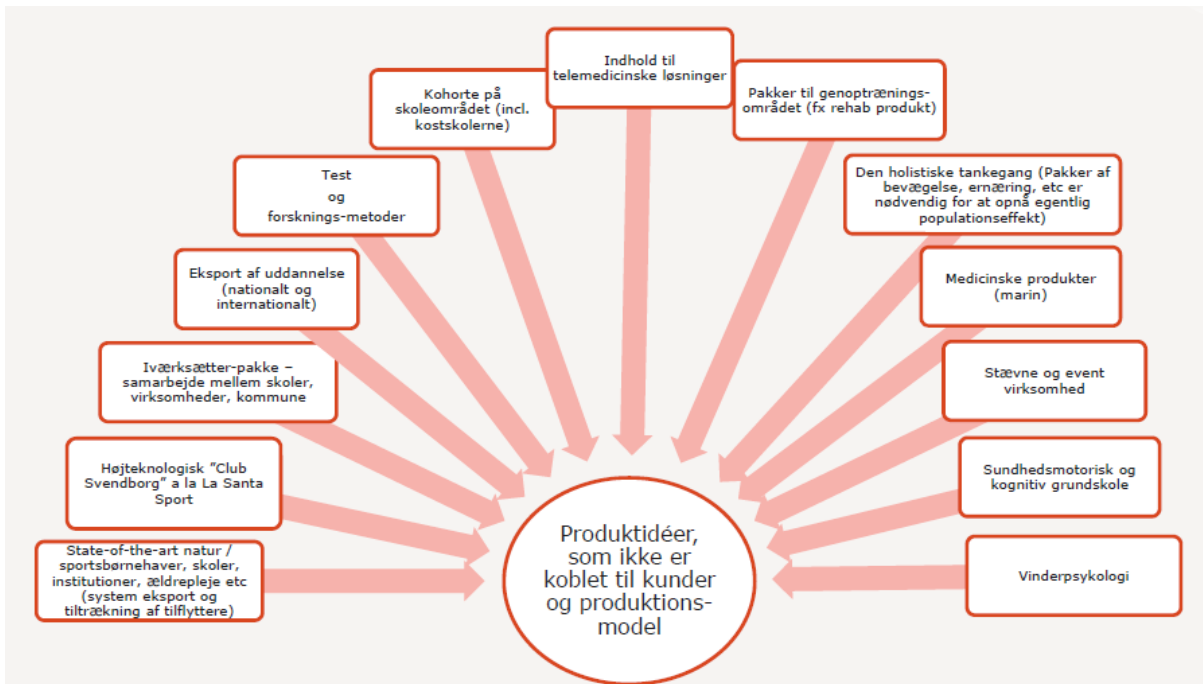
Indhold til telemedicinske løsninger

Kohorte på skoleområdet (incl. kostskolerne)

Pakker til genoptrænings-området (fx rehab produkt)

Test
og
forsknings-metoder

Den holistiske tankegang (Pakker af bevægelse, ernæring, etc er nødvendig for at opnå egentlig populationseffekt)

Eksport af uddannelse (nationalt og internationalt)

Medicinske produkter (marin)

Iværksætter-pakke – samarbejde mellem skoler, virksomheder, kommune

Stævne og event virksomhed

Højteknologisk "Club Svendborg" a la La Santa Sport

Sundhedsmotorisk og kognitiv grundskole

State-of-the-art natur / sportsbørnehaver, skoler, institutioner, ældrepleje etc (system eksport og tiltrækning af tilflyttere)

Produktidéer, som ikke er koblet til kunder og produktionsmodel

Vinderpsykologi